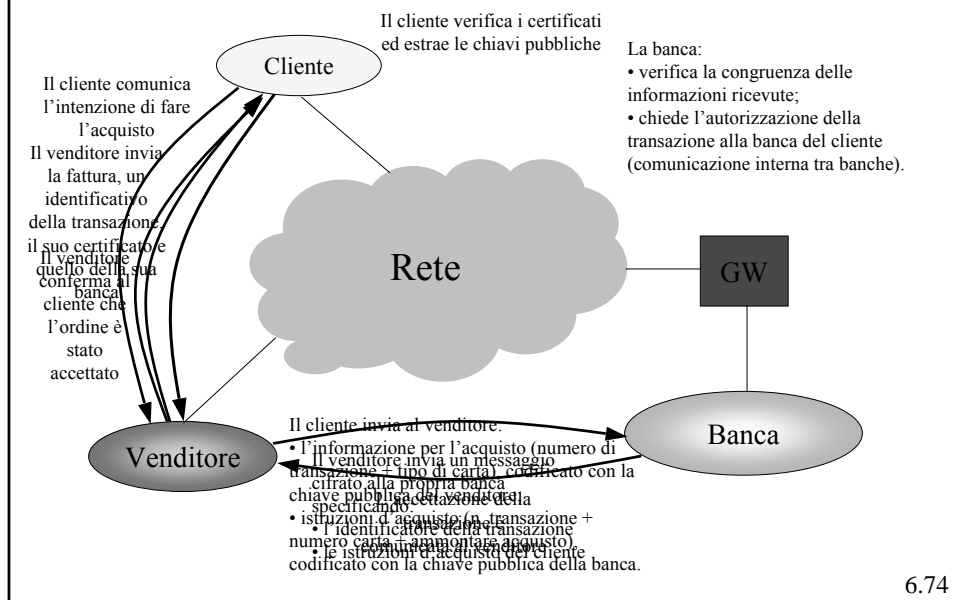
Il cliente verifica i certificati ed estrae le chiavi pubbliche

Cliente

La banca:
• verifica la congruenza delle informazioni ricevute;
• chiede l'autorizzazione della transazione alla banca del cliente (comunicazione interna tra banche).

Il cliente comunica l'intenzione di fare l'acquisto

Il venditore invia la fattura, un identificativo della transazione, il suo certificato e quello della sua banca

Il venditore conferma al cliente che l'ordine è stato accettato

Rete

GW

Il cliente invia al venditore:
• l'informazione per l'acquisto (numero di transazione + tipo di carta) codificato con la chiave pubblica del venditore;
• istruzioni d'acquisto (n. transazione + numero carta + ammontare acquisto) codificato con la chiave pubblica della banca.

Il venditore invia un messaggio cifrato alla propria banca specificando:
• l'identificatore della transazione
• le istruzioni d'acquisto del cliente

Banca

Venditore

accettazione della transazione

comunicazione al venditore

6.74